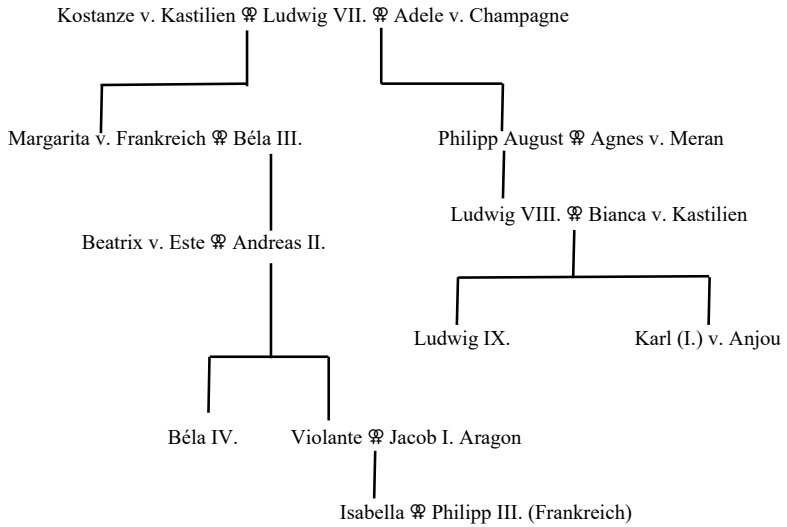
Kostanze v. Kastilien ⚭ Ludwig VII. ⚭ Adele v. Champagne

Margarita v. Frankreich ⚭ Béla III.

Philipp August ⚭ Agnes v. Meran

Ludwig VIII. ⚭ Bianca v. Kastilien

Beatrix v. Este ⚭ Andreas II.

Ludwig IX.

Karl (I.) v. Anjou

Béla IV.

Violante ⚭ Jacob I. Aragon

Isabella ⚭ Philipp III. (Frankreich)